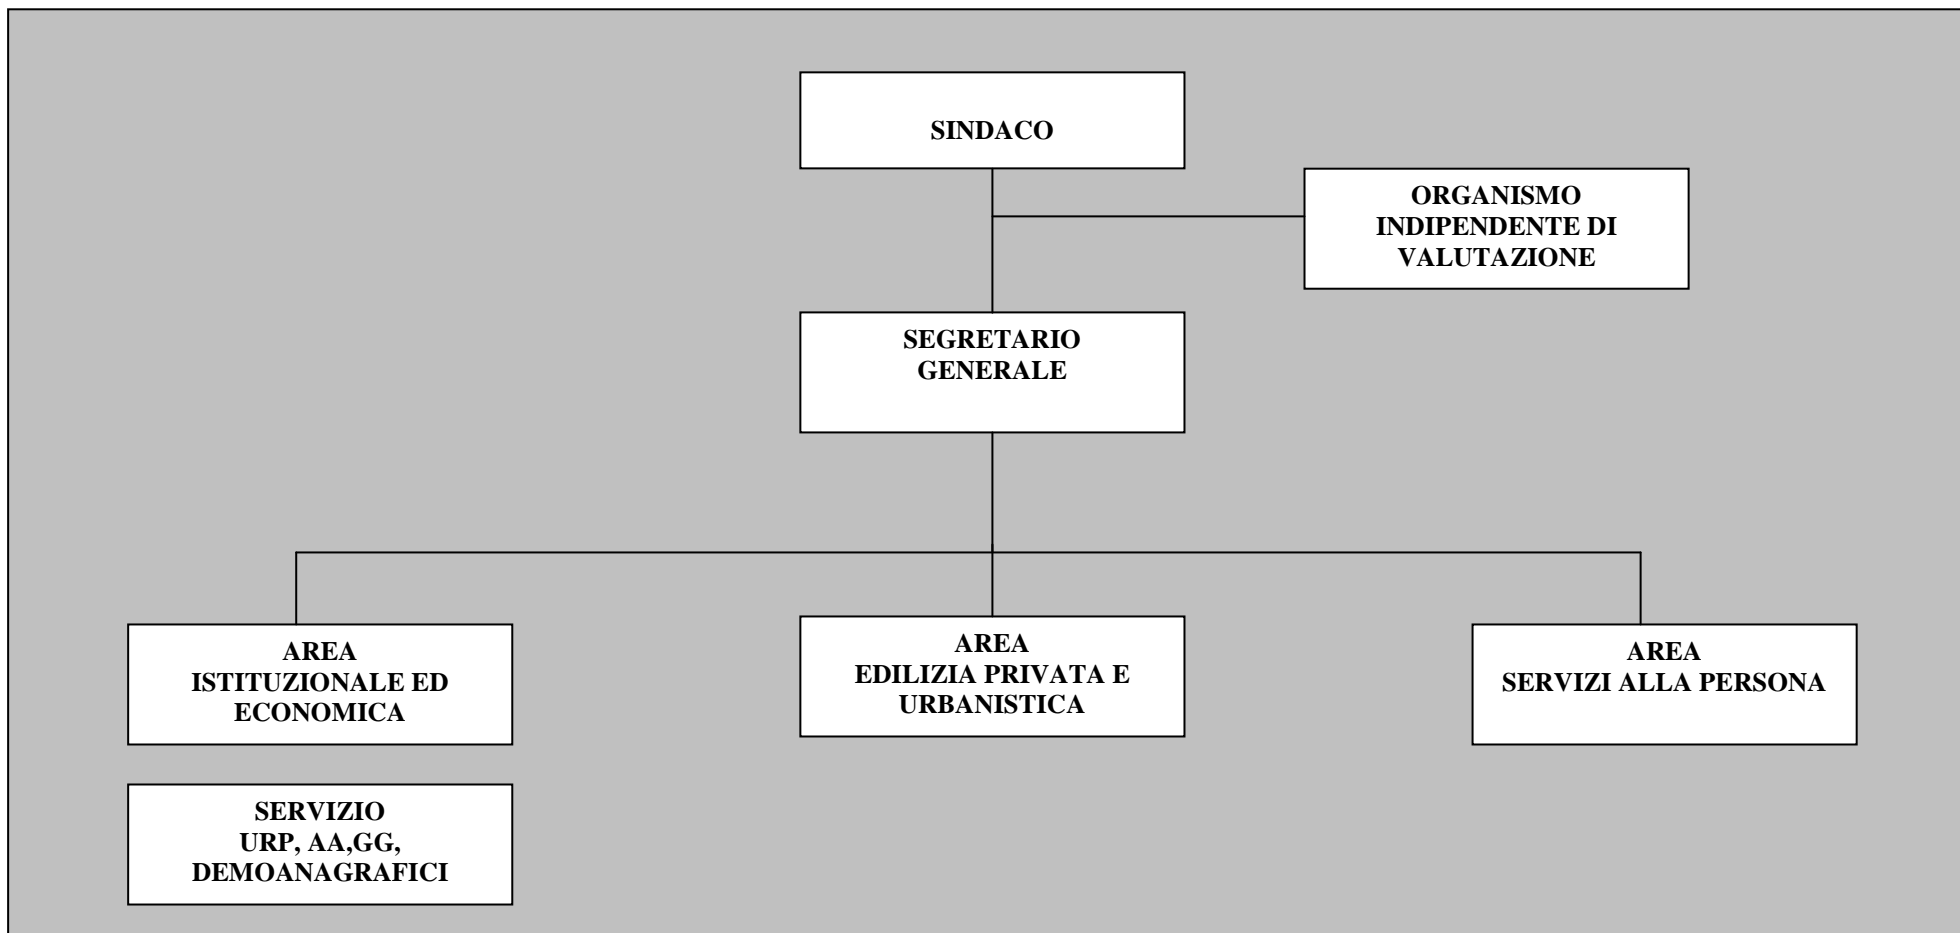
SINDACO

ORGANISMO INDIPENDENTE DI VALUTAZIONE

SEGRETARIO GENERALE

AREA ISTITUZIONALE ED ECONOMICA

AREA EDILIZIA PRIVATA E URBANISTICA

AREA SERVIZI ALLA PERSONA

SERVIZIO URP, AA,GG, DEMOANAGRAFICI